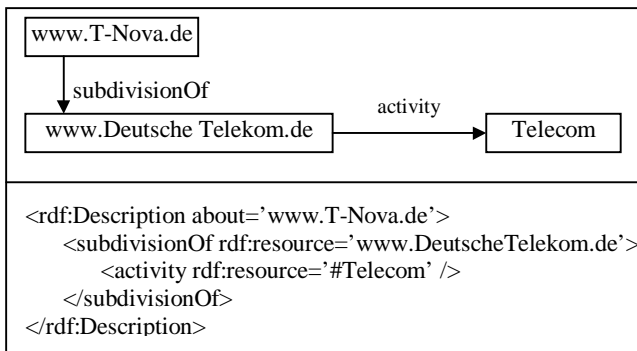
www.T-Nova.de

subdivisionOf

www.Deutsche Telekom.de

activity

Telecom

<rdf:Description about='www.T-Nova.de'>
<subdivisionOf rdf:resource='www.DeutscheTelekom.de'>
<activity rdf:resource='#Telecom' />
</subdivisionOf>
</rdf:Description>